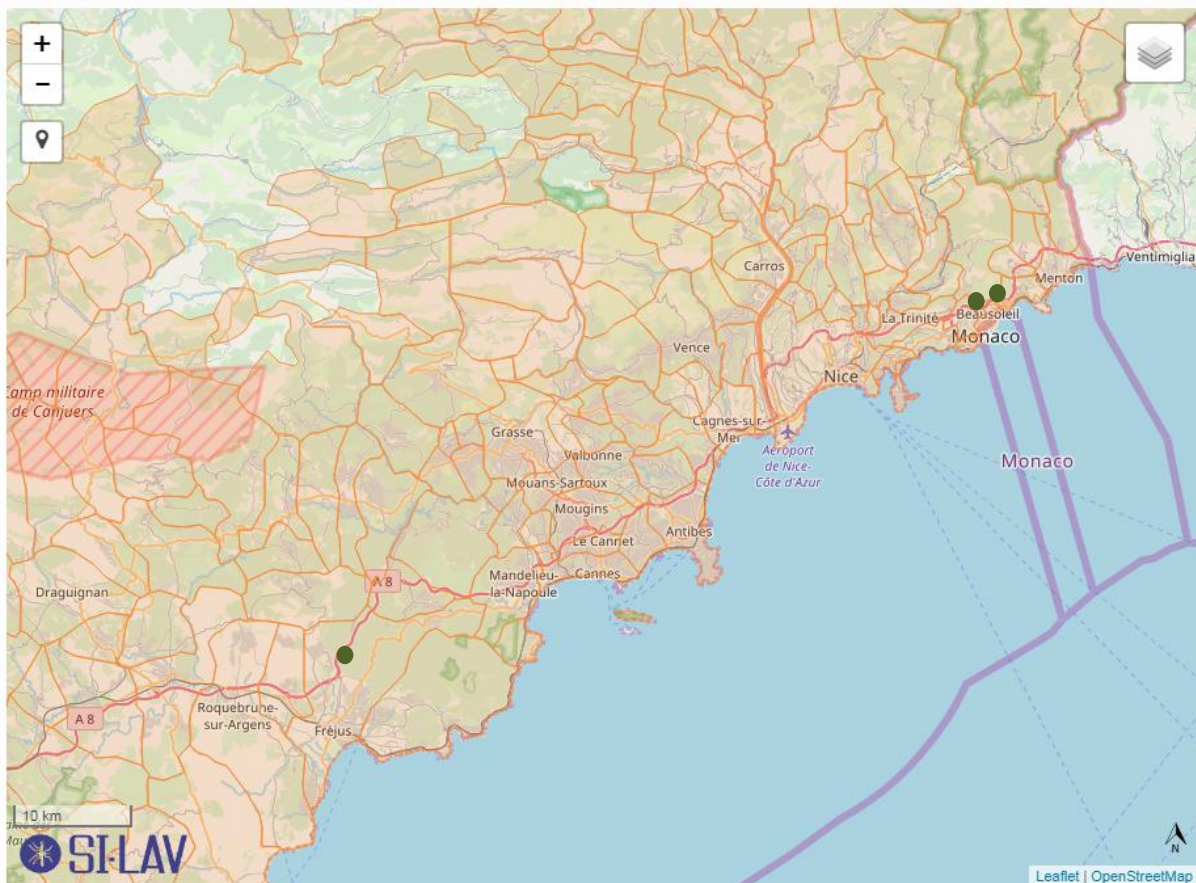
+
−

Ventimiglia
Menton
Carros
La Trinité
Beausoleil
Monaco
Vence
Nice
Camp militaire de Canjuers
Grasse
Cagnes-sur-Mer
Aéroport de Nice-Côte d'Azur
Monaco
Valbonne
Mouans-Sartoux
Mougins
Antibes
Le Cannet
A 8
Mandelieu-la-Napoule
Cannes
Draguignan
A 8
Roquebrune-sur-Argens
Fréjus
10 km
SI-LAV
N
Leaflet | OpenStreetMap